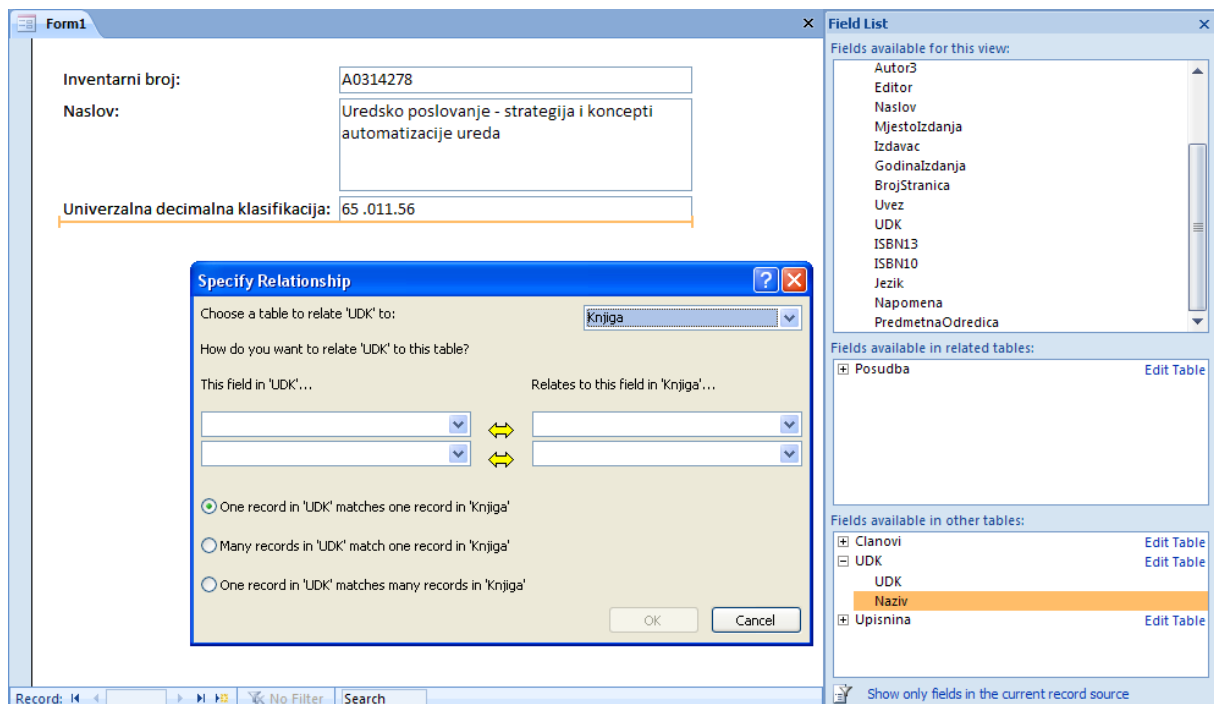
Form1

Inventarni broj: A0314278

Naslov: Uredsko poslovanje - strategija i koncepti automatizacije ureda

Univerzalna decimalna klasifikacija: 65 .011.56

Specify Relationship

Choose a table to relate 'UDK' to: Knjiga

How do you want to relate 'UDK' to this table?

This field in 'UDK'...

Relates to this field in 'Knjiga'...

One record in 'UDK' matches one record in 'Knjiga'

Many records in 'UDK' match one record in 'Knjiga'

One record in 'UDK' matches many records in 'Knjiga'

OK

Cancel

Record: No Filter Search

Field List

Fields available for this view:

Autor3
Editor
Naslov
MjestoIzdanja
Izdavac
GodinaIzdanja
BrojStranica
Uvez
UDK
ISBN13
ISBN10
Jezik
Napomena
PredmetnaOdredica

Fields available in related tables:

Posudba Edit Table

Fields available in other tables:

Clanovi Edit Table
UDK Edit Table
UDK
Naziv
Upisnina Edit Table

Show only fields in the current record source